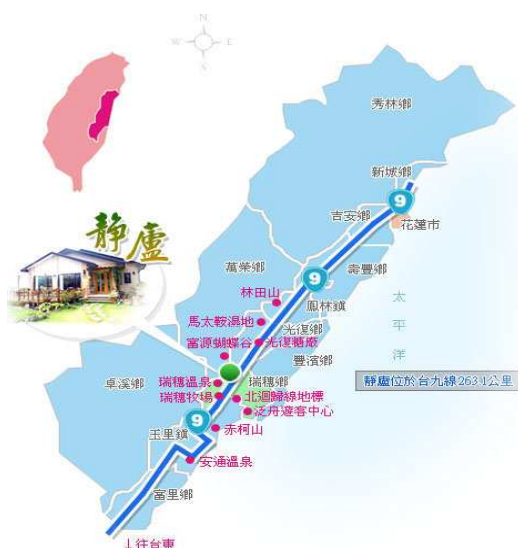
N
W E
S

靜廬

秀林鄉
新城鄉
9
吉安鄉
花蓮市
萬榮鄉
9
壽豐鄉
林田山
鳳林鎮
太
平
洋
馬太鞍濕地
光復鄉
富源蝴蝶谷
光復糖廠
豐濱鄉
卓溪鄉
瑞穗溫泉
瑞穗鄉
瑞穗牧場
北迴歸線地標
9
泛舟遊客中心
靜廬位於台九線263.1公里
玉里鎮
赤柯山
安通溫泉
富里鄉
↓往台東